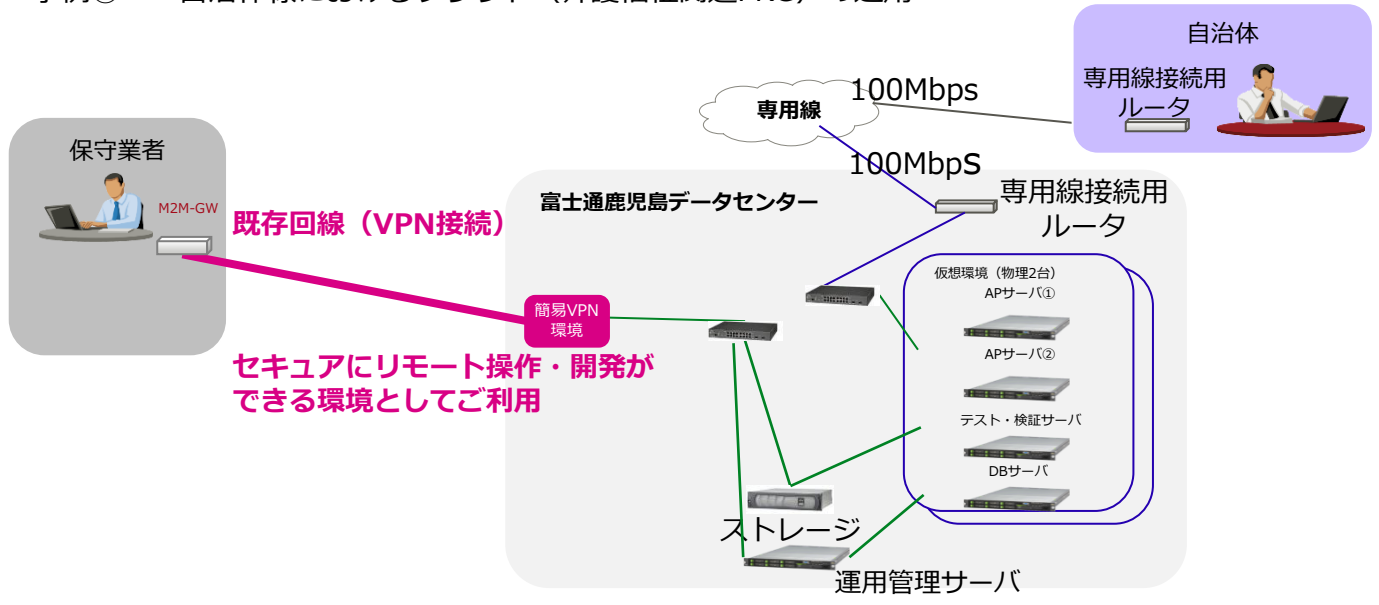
事例③ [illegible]

自治体

専用線接続用ルータ

専用線

100Mbps

100MbpS

保守業者

M2M-GW

既存回線（VPN接続）

富士通鹿児島データセンター

専用線接続用ルータ

仮想環境（物理2台）

APサーバ①

APサーバ②

テスト・検証サーバ

DBサーバ

簡易VPN環境

セキュアにリモート操作・開発ができる環境としてご利用

ストレージ

運用管理サーバ